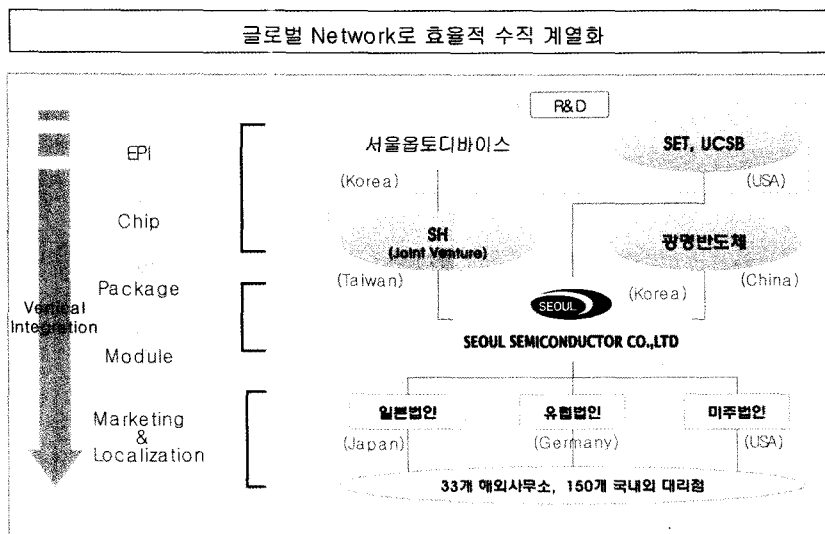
글로벌 Network로 효율적 수직 계열화

R&D

EPI

Chip

Package

Vertical Integration

Module

Marketing & Localization

서울옵토디바이스

(Korea)

SET, UCSB

(USA)

SH (Joint Venture)

(Taiwan)

광명반도체

(Korea)

(China)

SEOUL

SEOUL SEMICONDUCTOR CO.,LTD

일본법인

(Japan)

유럽법인

(Germany)

미주법인

(USA)

33개 해외사무소, 150개 국내외 대리점